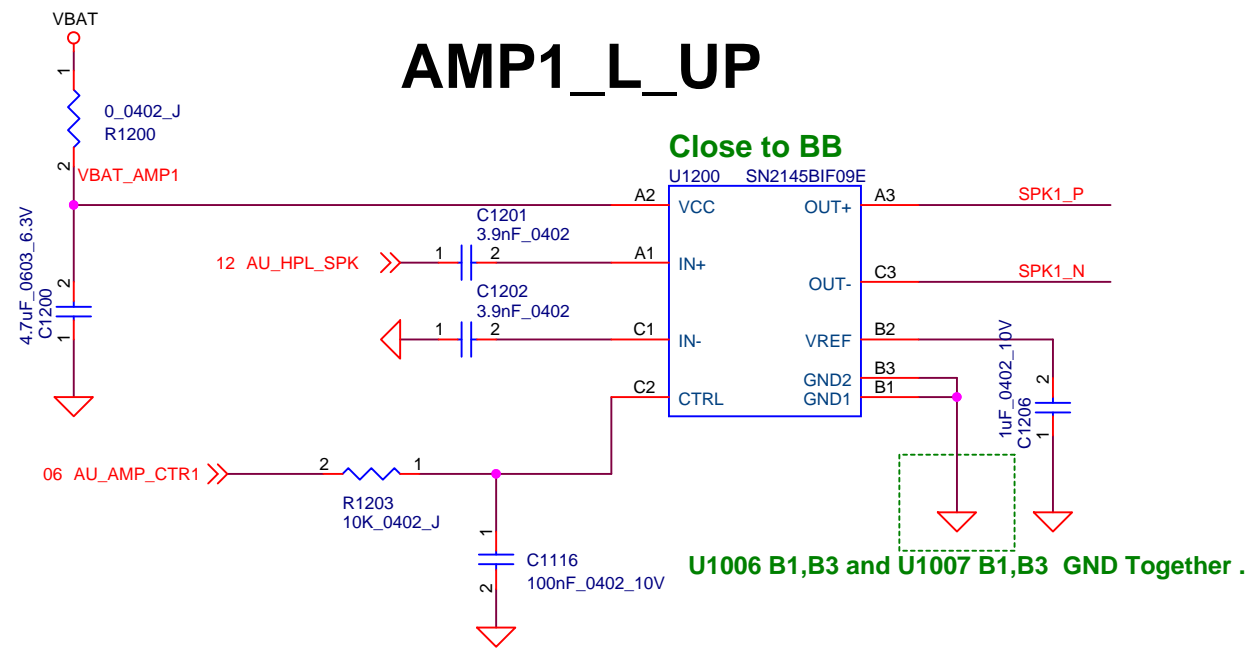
VBAT

AMP1_L_UP

1
0_0402_J
R1200
2
VBAT_AMP1

Close to BB

U1200 SN2145BIF09E

A2 VCC
OUT+ A3
SPK1_P

C1201
3.9nF_0402

12 AU_HPL_SPK
1 2
A1 IN+

OUT- C3
SPK1_N

4.7uF_0603_6.3V
C1200
2
1

C1202
3.9nF_0402

1 2
C1 IN-

VREF B2
1uF_0402_10V
2
C1206
1

GND2 B3
GND1 B1

C2 CTRL

06 AU_AMP_CTR1
2 1
R1203
10K_0402_J

1
C1116
100nF_0402_10V
2

U1006 B1,B3 and U1007 B1,B3 GND Together .